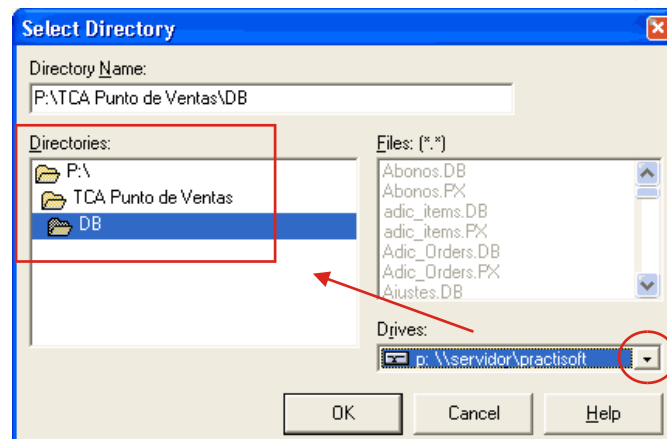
Select Directory

Directory Name:

P:\TCA Punto de Ventas\DB

Directories:

P:\

TCA Punto de Ventas

DB

Files: (*.*)

Abonos.DB
Abonos.PX
adic_items.DB
adic_items.PX
Adic_Orders.DB
Adic_Orders.PX
Ajustes.DB

Drives:

p: \\servidor\practisoft

OK

Cancel

Help